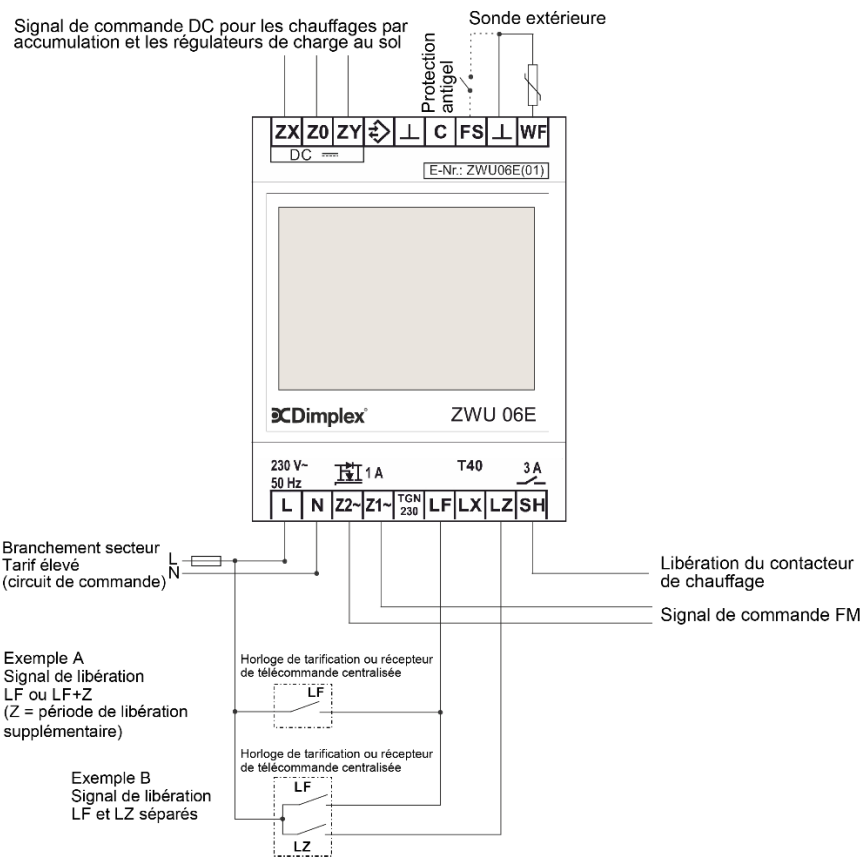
Signal de commande DC pour les chauffages par accumulation et les régulateurs de charge au sol

Protection antigel

Sonde extérieure

ZX Z0 ZY ⊥ C FS ⊥ WF

DC

E-Nr.: ZWU06E(01)

Dimplex

ZWU 06E

230 V~
50 Hz

1 A

T40

3 A

L N Z2~ Z1~ TGN 230 LF LX LZ SH

Branchement secteur
Tarif élevé
(circuit de commande)

L
N

Libération du contacteur de chauffage

Signal de commande FM

Exemple A
Signal de libération
LF ou LF+Z
(Z = période de libération supplémentaire)

Horloge de tarification ou récepteur de télécommande centralisée

LF

Horloge de tarification ou récepteur de télécommande centralisée

Exemple B
Signal de libération
LF et LZ séparés

LF

LZ